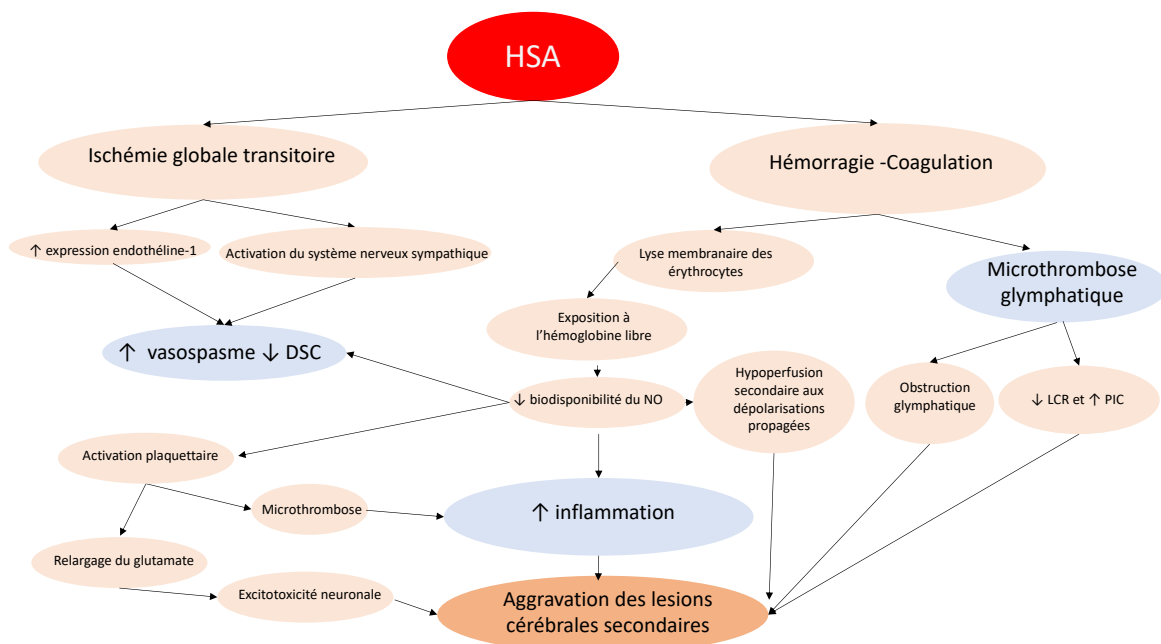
HSA

Ischémie globale transitoire

Hémorragie -Coagulation

↑ expression endothéline-1

Activation du système nerveux sympathique

Lyse membranaire des érythrocytes

Microthrombose glymphatique

Exposition à l'hémoglobine libre

↑ vasospasme ↓ DSC

↓ biodisponibilité du NO

Hypoperfusion secondaire aux dépolarisations propagées

Obstruction glymphatique

↓ LCR et ↑ PIC

Activation plaquettaire

Microthrombose

↑ inflammation

Relargage du glutamate

Excitotoxicité neuronale

Aggravation des lesions cérébrales secondaires